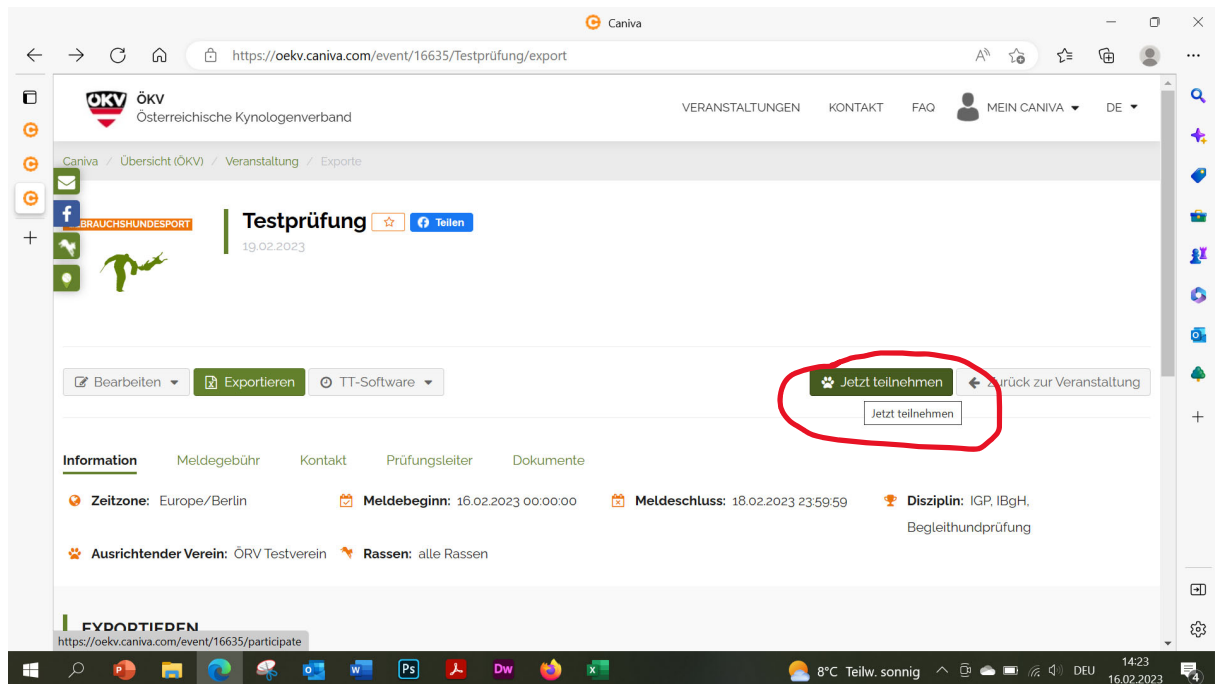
Caniva

https://oekv.caniva.com/event/16635/Testprüfung/export

ÖKV
ÖKV
Österreichische Kynologenverband

VERANSTALTUNGEN KONTAKT FAQ MEIN CANIVA DE

Caniva / Übersicht (ÖKV) / Veranstaltung / Exporte

BRAUCHSHUNDESPORT

Testprüfung ☆ Teilen
19.02.2023

Bearbeiten Exportieren TT-Software

Jetzt teilnehmen Zurück zur Veranstaltung

Jetzt teilnehmen

Information Meldegebühr Kontakt Prüfungsleiter Dokumente

Zeitzone: Europe/Berlin Meldebeginn: 16.02.2023 00:00:00 Meldeschluss: 18.02.2023 23:59:59 Disziplin: IGP, IBgH, Begleithundprüfung

Ausrichtender Verein: ÖRV Testverein Rassen: alle Rassen

EXPORTIEREN

https://oekv.caniva.com/event/16635/participate

8°C Teilw. sonnig DEU 14:23 16.02.2023